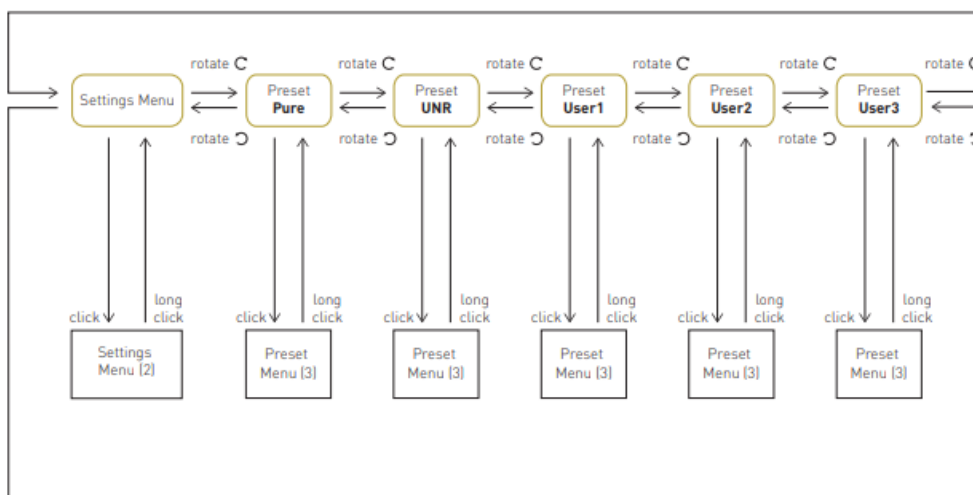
rotate ↻ rotate ↻ rotate ↻ rotate ↻ rotate ↻ rotate ↻

Settings Menu

Preset
Pure

Preset
UNR

Preset
User1

Preset
User2

Preset
User3

rotate ↺ rotate ↺ rotate ↺ rotate ↺ rotate ↺ rotate ↺

click long click click long click click long click click long click click long click click long click

Settings Menu (2)

Preset Menu (3)

Preset Menu (3)

Preset Menu (3)

Preset Menu (3)

Preset Menu (3)